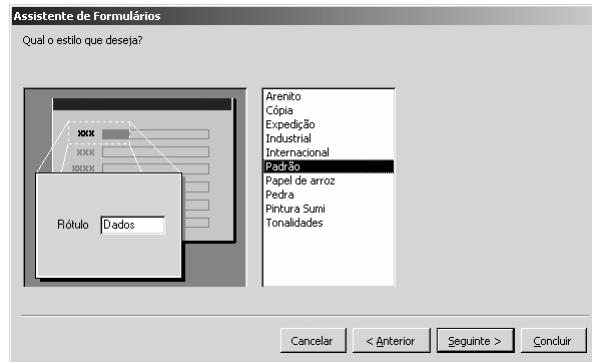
Assistente de Formulários

Qual o estilo que deseja?

XXX
XXX
XXXX

Rótulo Dados

Arenito
Cópia
Expedição
Industrial
Internacional
Padrão
Papel de arroz
Pedra
Pintura Sumi
Tonalidades

Cancelar < Anterior Seguinte > Concluir